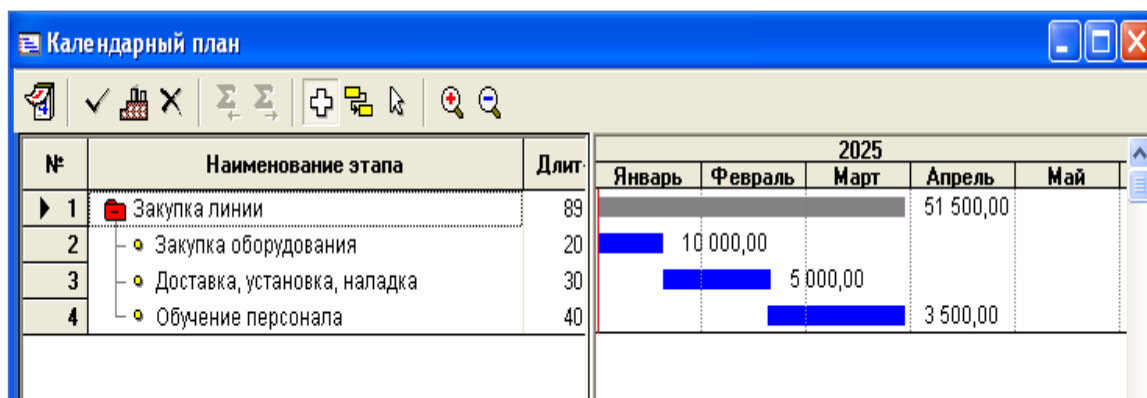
Календарный план

| № | Наименование этапа | Длит |
|---|---|---|
| 1 | Закупка линии | 89 |
| 2 | Закупка оборудования | 20 |
| 3 | Доставка, установка, наладка | 30 |
| 4 | Обучение персонала | 40 |

2025

Январь | Февраль | Март | Апрель | Май

51 500,00
10 000,00
5 000,00
3 500,00